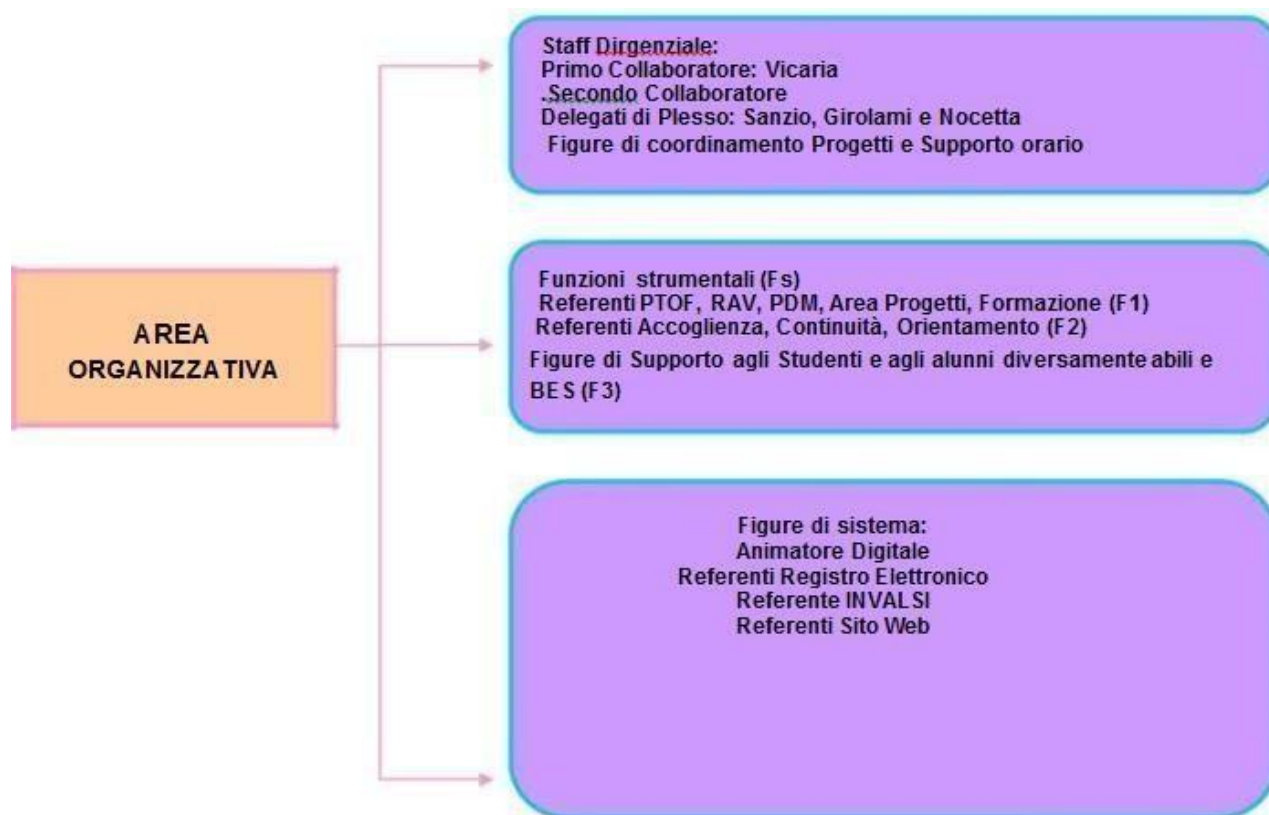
AREA ORGANIZZATIVA

Staff Dirgenziale:
Primo Collaboratore: Vicaria
.Secondo Collaboratore
Delegati di Plesso: Sanzio, Girolami e Nocetta
Figure di coordinamento Progetti e Supporto orario

Funzioni strumentali (Fs)
Referenti PTOF, RAV, PDM, Area Progetti, Formazione (F1)
Referenti Accoglienza, Continuità, Orientamento (F2)
Figure di Supporto agli Studenti e agli alunni diversamente abili e BES (F3)

Figure di sistema:
Animatore Digitale
Referenti Registro Elettronico
Referente INVALSI
Referenti Sito Web